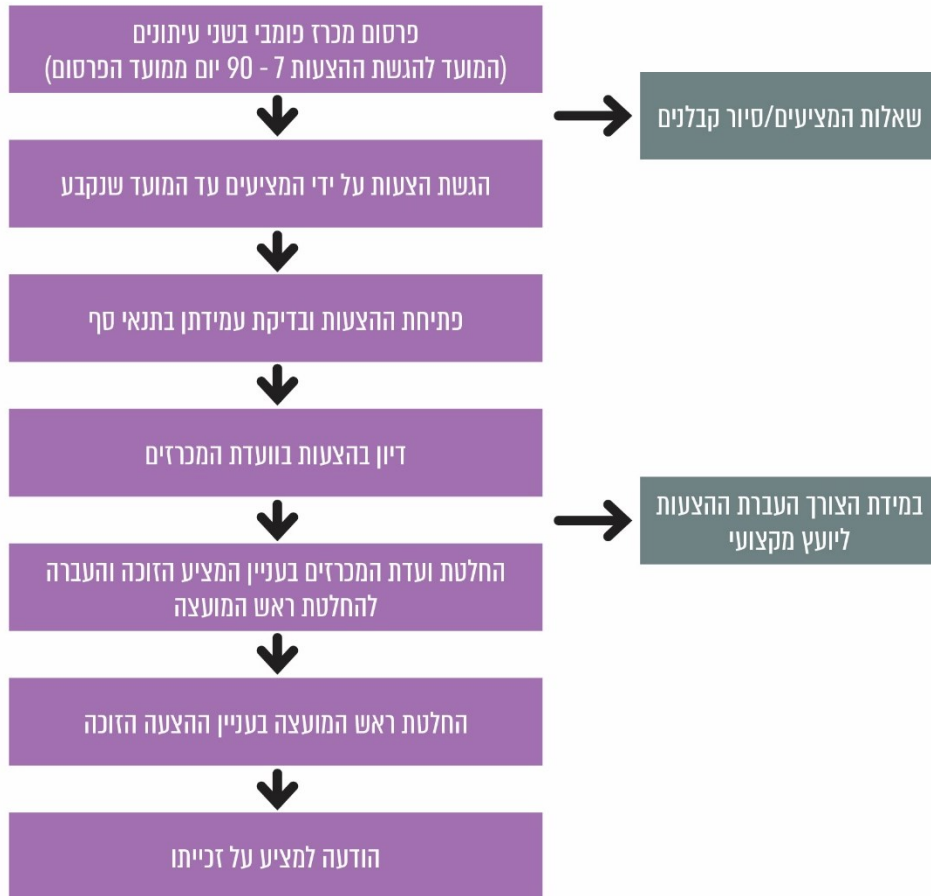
פרסום מכרז פומבי בשני עיתונים
(המועד להגשת ההצעות 7 - 90 יום ממועד הפרסום)

שאלות המציעים/סיור קבלנים

הגשת הצעות על ידי המציעים עד המועד שנקבע

פתיחת ההצעות ובדיקת עמידתן בתנאי סף

דיון בהצעות בוועדת המכרזים

במידת הצורך העברת ההצעות ליועץ מקצועי

החלטת ועדת המכרזים בעניין המציע הזוכה והעברה להחלטת ראש המועצה

החלטת ראש המועצה בעניין ההצעה הזוכה

הודעה למציע על זכייתו